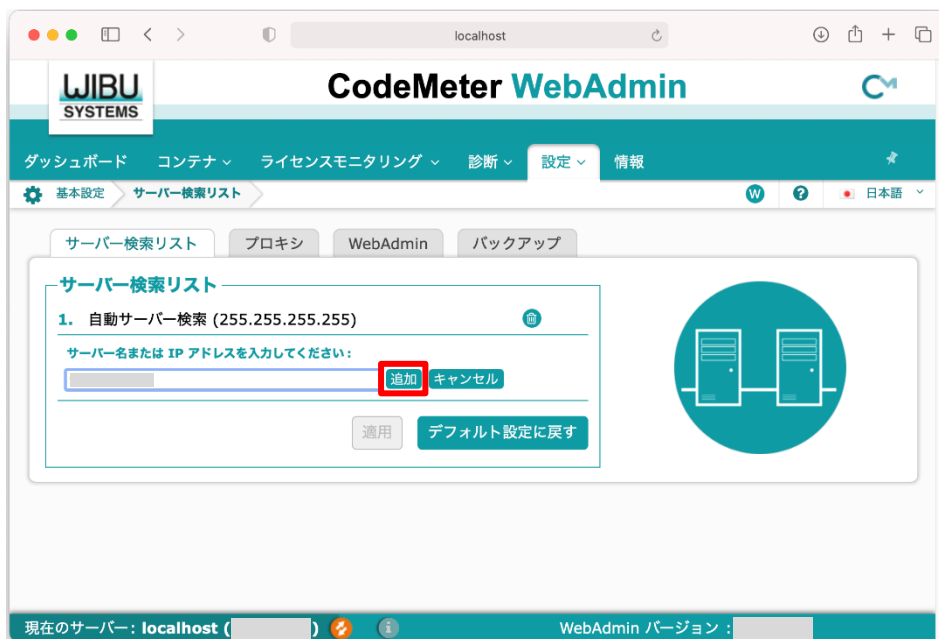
localhost

WIBU SYSTEMS

CodeMeter WebAdmin

ダッシュボード　コンテナ　ライセンスモニタリング　診断　設定　情報

基本設定　サーバー検索リスト

日本語

サーバー検索リスト　プロキシ　WebAdmin　バックアップ

サーバー検索リスト

1. 自動サーバー検索 (255.255.255.255)

サーバー名または IP アドレスを入力してください：

追加　キャンセル

適用　デフォルト設定に戻す

現在のサーバー: localhost ([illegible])

WebAdmin バージョン : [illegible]